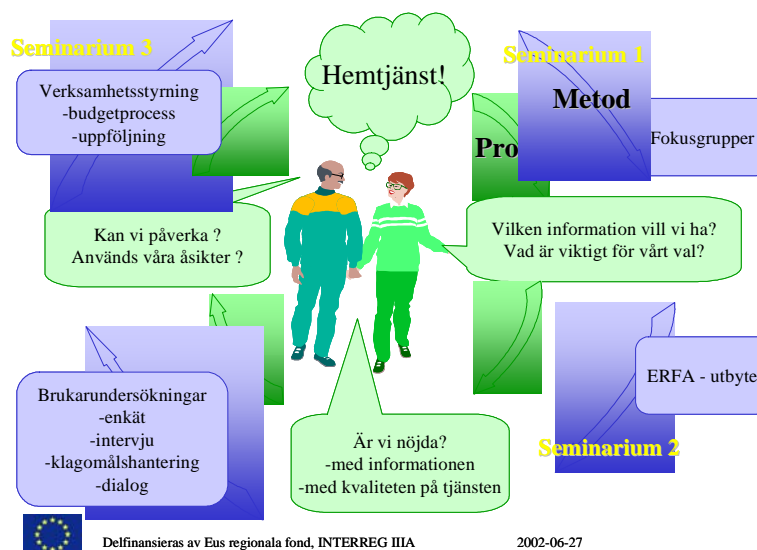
Seminarium 3

Verksamhetsstyrning
-budgetprocess
-uppföljning

Hemtjänst!

Seminarium 1

Metod

Pro

Fokusgrupper

Kan vi påverka ?
Används våra åsikter ?

Vilken information vill vi ha?
Vad är viktigt för vårt val?

ERFA - utbyte

Brukarundersökningar
-enkät
-intervju
-klagomålshantering
-dialog

Är vi nöjda?
-med informationen
-med kvaliteten på tjänsten

Seminarium 2

Delfinansieras av Eus regionala fond, INTERREG IIIA

2002-06-27